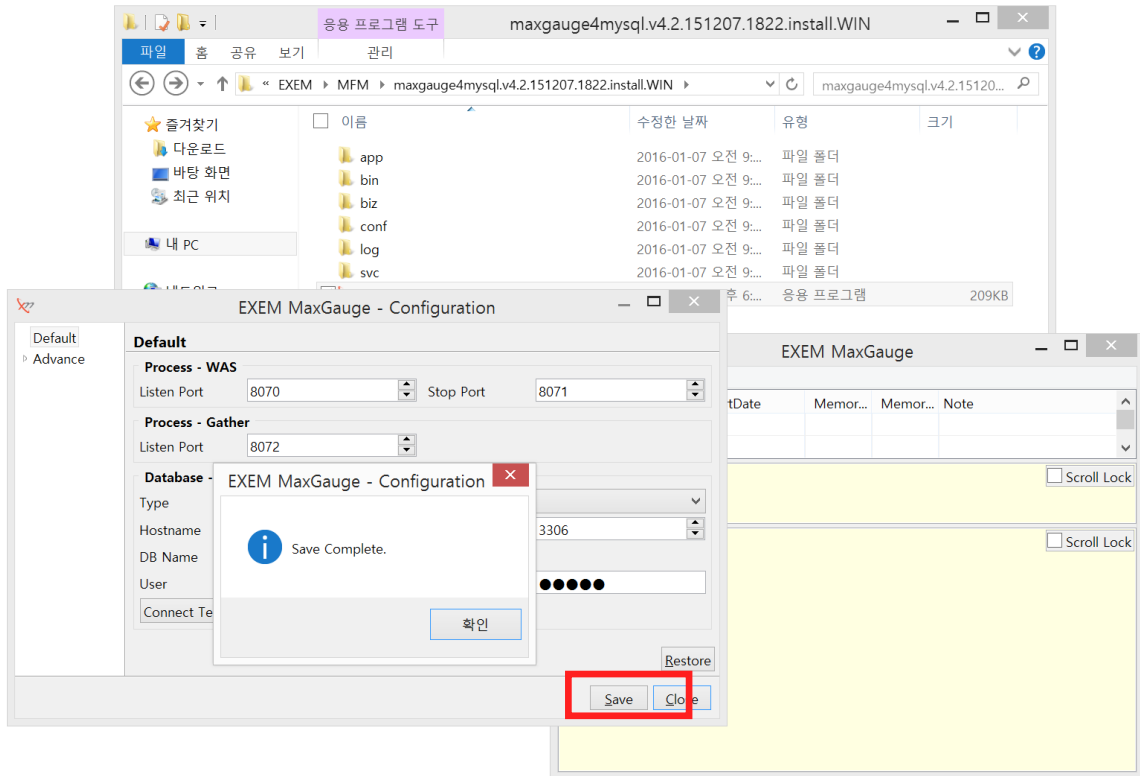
응용 프로그램 도구
maxgauge4mysql.v4.2.151207.1822.install.WIN
파일 홈 공유 보기 관리
« EXEM › MFM › maxgauge4mysql.v4.2.151207.1822.install.WIN ›
maxgauge4mysql.v4.2.15120...

즐겨찾기
다운로드
바탕 화면
최근 위치
내 PC
네트워크

| 이름 | 수정한 날짜 | 유형 | 크기 |
|---|---|---|---|
| app | 2016-01-07 오전 9:... | 파일 폴더 | |
| bin | 2016-01-07 오전 9:... | 파일 폴더 | |
| biz | 2016-01-07 오전 9:... | 파일 폴더 | |
| conf | 2016-01-07 오전 9:... | 파일 폴더 | |
| log | 2016-01-07 오전 9:... | 파일 폴더 | |
| svc | 2016-01-07 오전 9:... | 파일 폴더 | |
| | 후 6:... | 응용 프로그램 | 209KB |

EXEM MaxGauge - Configuration
Default
Advance
Default
Process - WAS
Listen Port 8070 Stop Port 8071
Process - Gather
Listen Port 8072
Database -
Type
Hostname 3306
DB Name
User ●●●●●
Connect Te
Restore
Save Close

EXEM MaxGauge - Configuration
Save Complete.
확인

EXEM MaxGauge
rtDate Memor... Memor... Note
Scroll Lock
Scroll Lock